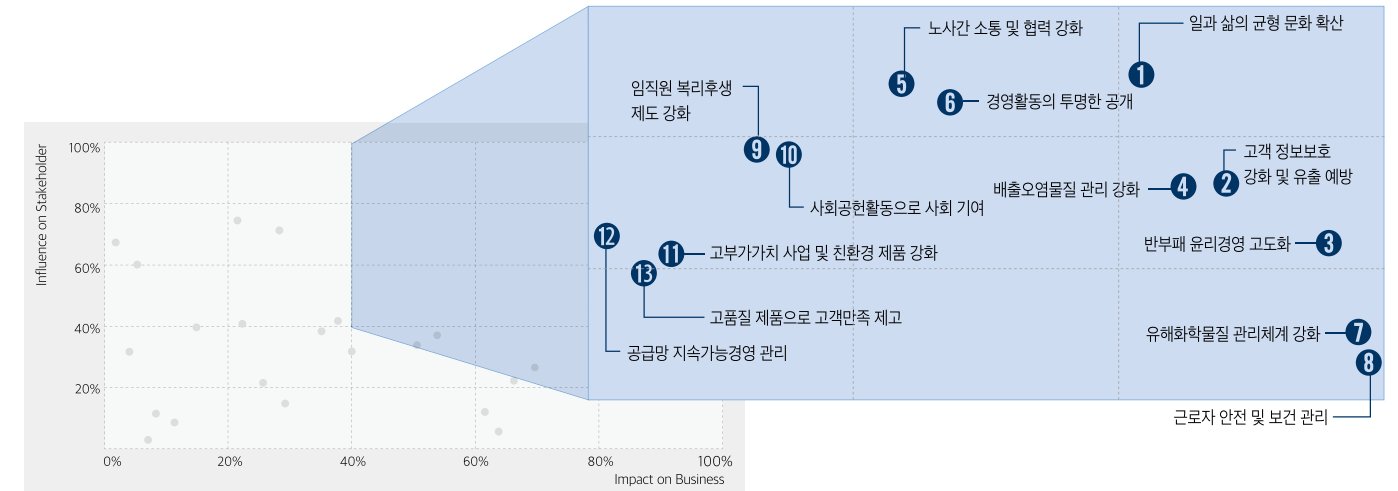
100%
80%
60%
40%
20%
Influence on Stakeholder
0%
20%
40%
60%
80%
100%
Impact on Business

노사간 소통 및 협력 강화
일과 삶의 균형 문화 확산
5
1
임직원 복리후생 제도 강화
6
경영활동의 투명한 공개
9
10
고객 정보보호 강화 및 유출 예방
배출오염물질 관리 강화
4
2
사회공헌활동으로 사회 기여
12
11
고부가가치 사업 및 친환경 제품 강화
반부패 윤리경영 고도화
3
13
고품질 제품으로 고객만족 제고
유해화학물질 관리체계 강화
7
공급망 지속가능경영 관리
8
근로자 안전 및 보건 관리